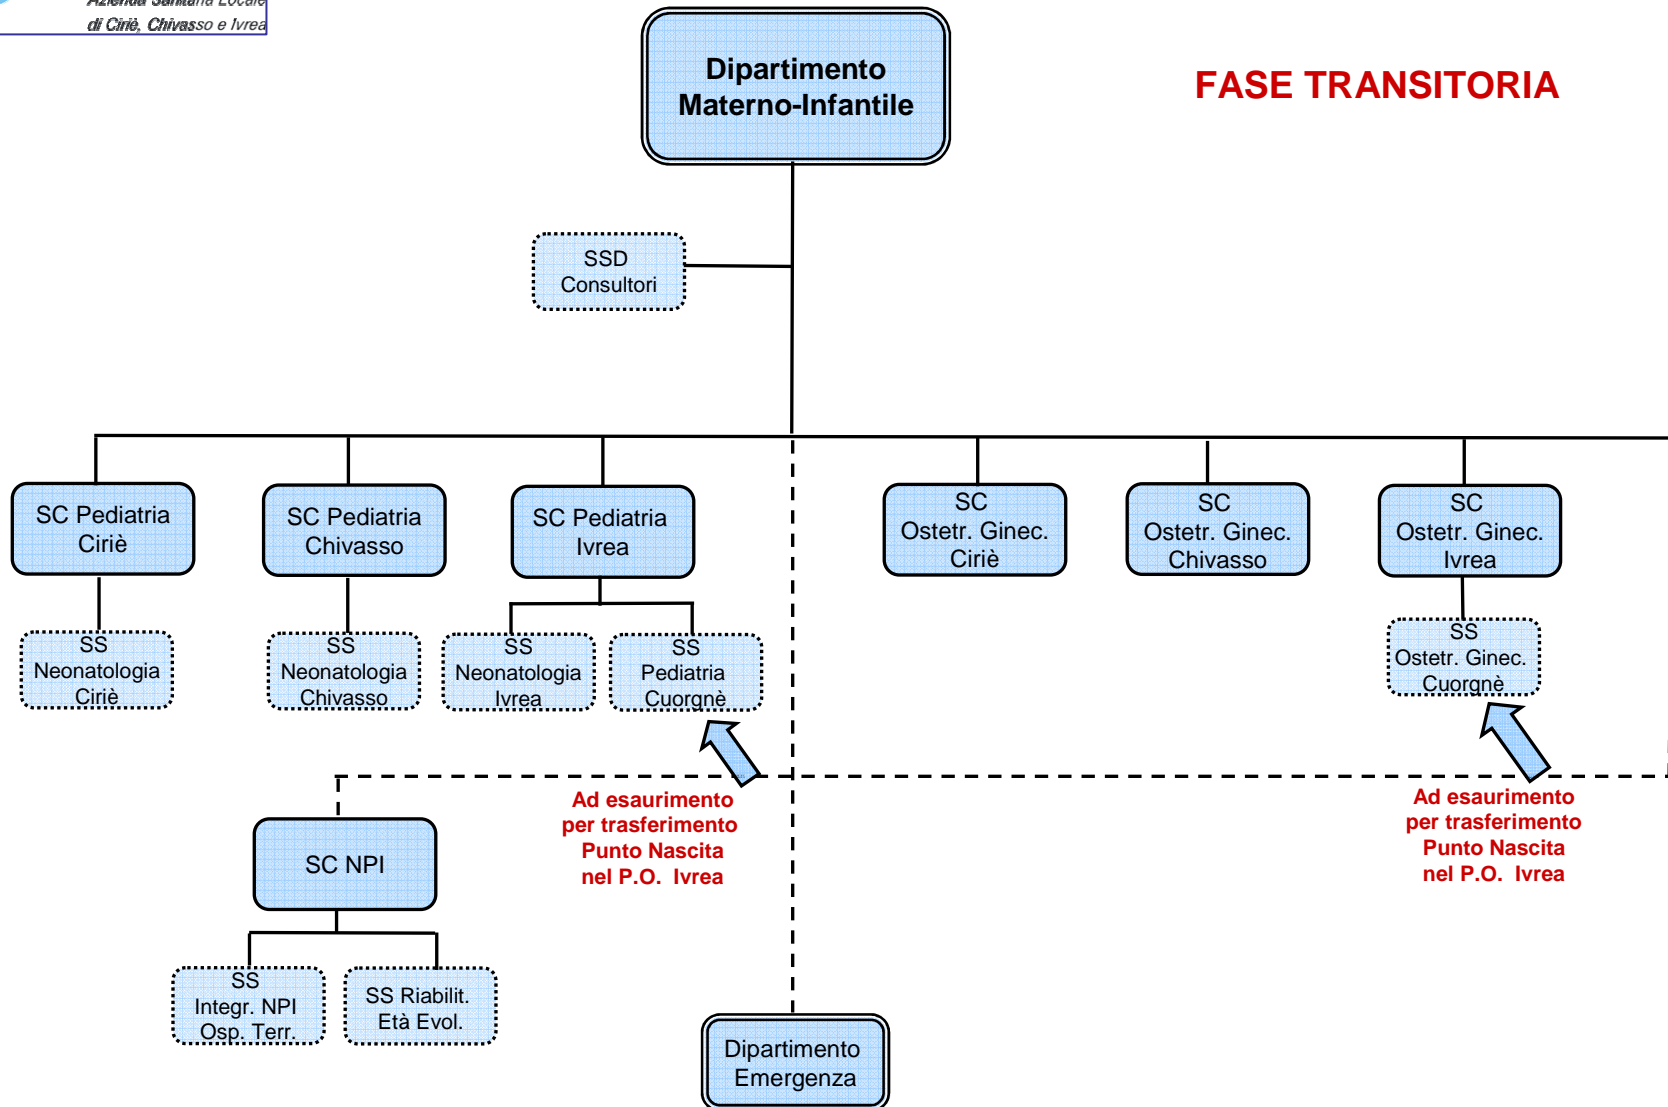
Azienda Sanitaria Locale
di Ciriè, Chivasso e Ivrea

Dipartimento Materno-Infantile

FASE TRANSITORIA

SSD Consultori

SC Pediatria Ciriè

SS Neonatologia Ciriè

SC Pediatria Chivasso

SS Neonatologia Chivasso

SC Pediatria Ivrea

SS Neonatologia Ivrea

SS Pediatria Cuorgnè

SC Ostetr. Ginec. Ciriè

SC Ostetr. Ginec. Chivasso

SC Ostetr. Ginec. Ivrea

SS Ostetr. Ginec. Cuorgnè

Ad esaurimento per trasferimento Punto Nascita nel P.O. Ivrea

Ad esaurimento per trasferimento Punto Nascita nel P.O. Ivrea

SC NPI

SS Integr. NPI Osp. Terr.

SS Riabilit. Età Evol.

Dipartimento Emergenza